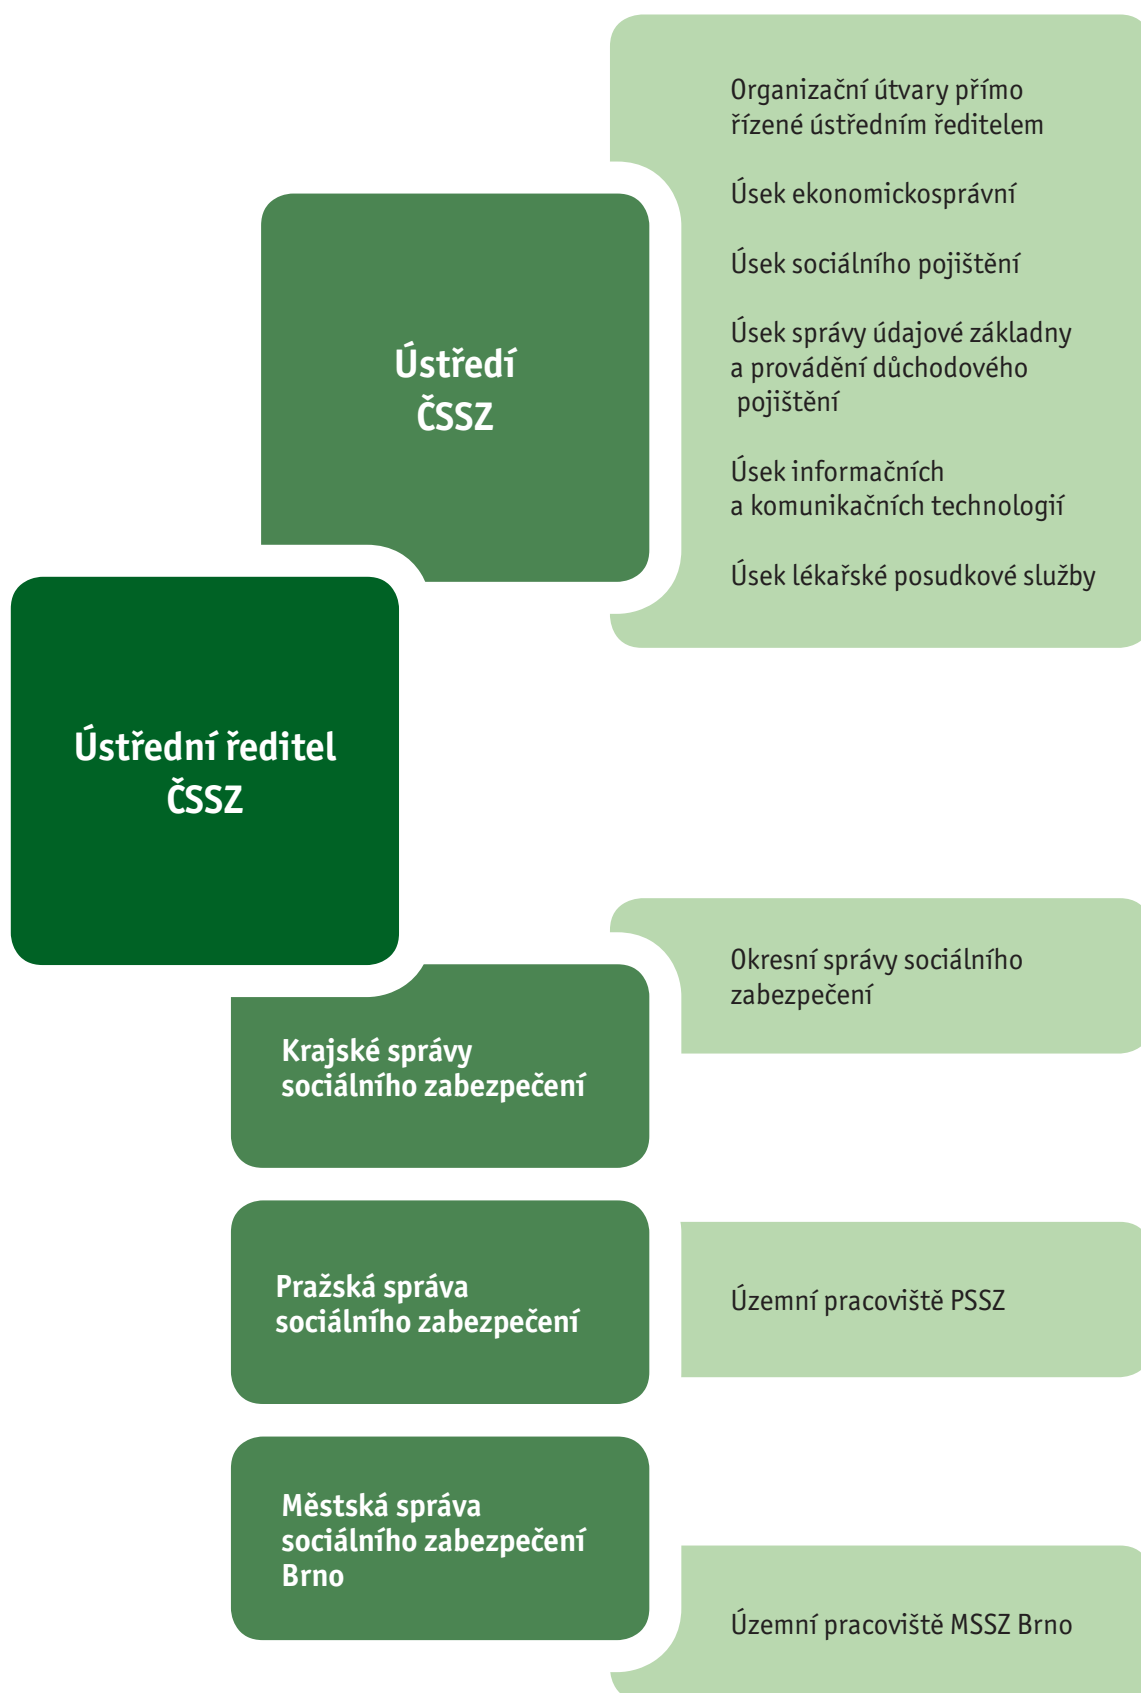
Ústředí ČSSZ

Organizační útvary přímo řízené ústředním ředitelem

Úsek ekonomickosprávní

Úsek sociálního pojištění

Úsek správy údajové základny a provádění důchodového pojištění

Úsek informačních a komunikačních technologií

Úsek lékařské posudkové služby

Ústřední ředitel ČSSZ

Krajské správy sociálního zabezpečení

Okresní správy sociálního zabezpečení

Pražská správa sociálního zabezpečení

Územní pracoviště PSSZ

Městská správa sociálního zabezpečení Brno

Územní pracoviště MSSZ Brno